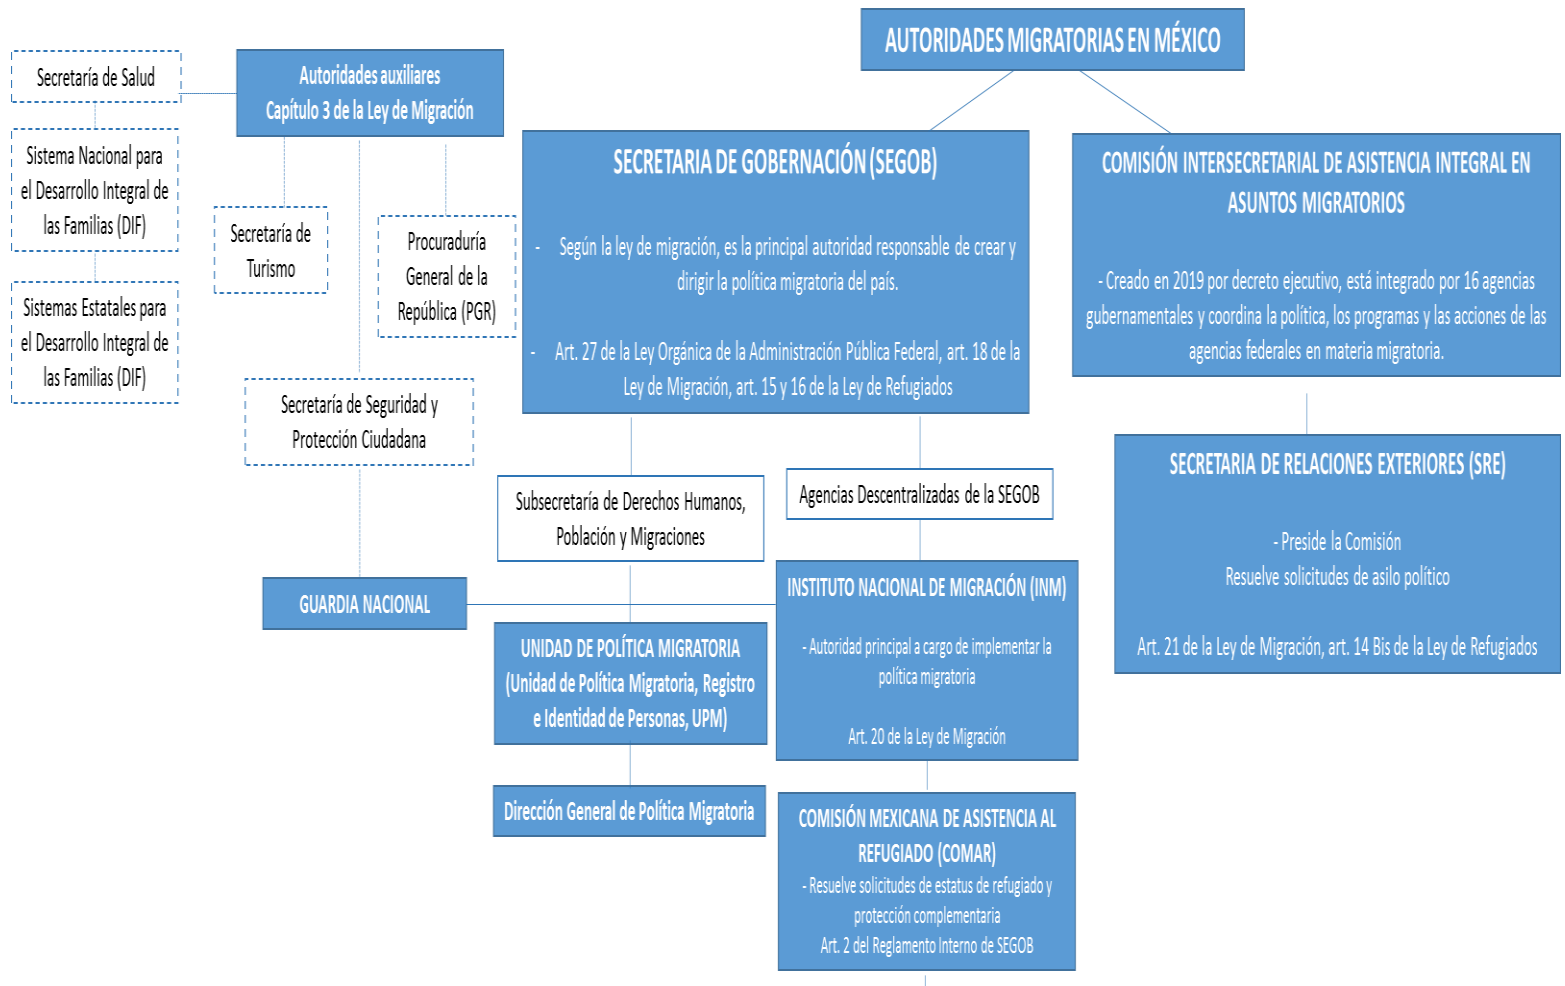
AUTORIDADES MIGRATORIAS EN MÉXICO

Autoridades auxiliares
Capítulo 3 de la Ley de Migración

Secretaría de Salud

Sistema Nacional para el Desarrollo Integral de las Familias (DIF)

Sistemas Estatales para el Desarrollo Integral de las Familias (DIF)

Secretaría de Turismo

Procuraduría General de la República (PGR)

Secretaría de Seguridad y Protección Ciudadana

GUARDIA NACIONAL

SECRETARIA DE GOBERNACIÓN (SEGOB)

- Según la ley de migración, es la principal autoridad responsable de crear y dirigir la política migratoria del país.

- Art. 27 de la Ley Orgánica de la Administración Pública Federal, art. 18 de la Ley de Migración, art. 15 y 16 de la Ley de Refugiados

COMISIÓN INTERSECRETARIAL DE ASISTENCIA INTEGRAL EN ASUNTOS MIGRATORIOS

- Creado en 2019 por decreto ejecutivo, está integrado por 16 agencias gubernamentales y coordina la política, los programas y las acciones de las agencias federales en materia migratoria.

SECRETARIA DE RELACIONES EXTERIORES (SRE)

- Preside la Comisión
Resuelve solicitudes de asilo político

Art. 21 de la Ley de Migración, art. 14 Bis de la Ley de Refugiados

Subsecretaría de Derechos Humanos, Población y Migraciones

Agencias Descentralizadas de la SEGOB

UNIDAD DE POLÍTICA MIGRATORIA (Unidad de Política Migratoria, Registro e Identidad de Personas, UPM)

Dirección General de Política Migratoria

INSTITUTO NACIONAL DE MIGRACIÓN (INM)

- Autoridad principal a cargo de implementar la política migratoria

Art. 20 de la Ley de Migración

COMISIÓN MEXICANA DE ASISTENCIA AL REFUGIADO (COMAR)
- Resuelve solicitudes de estatus de refugiado y protección complementaria
Art. 2 del Reglamento Interno de SEGOB